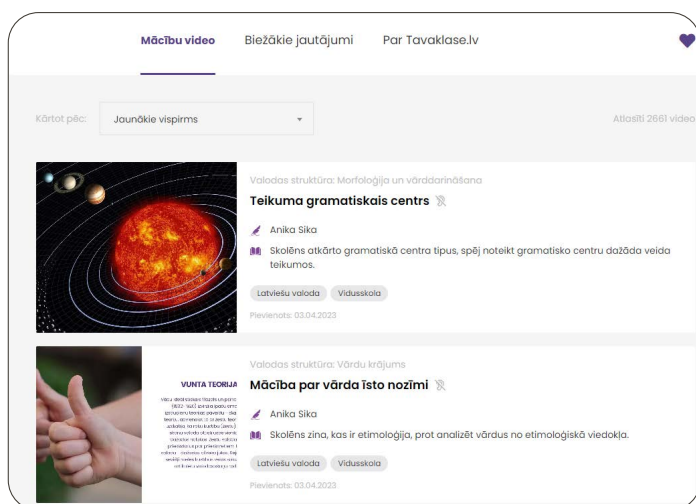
Mācību video Biežākie jautājumi Par Tavaklase.lv

Kārtot pēc: Jaunākie vispirms

Atlasīti 2661 video

Valodas struktūra: Morfoloģija un vārddarināšana

Teikuma gramatiskais centrs

Anika Sika

Skolēns atkārto gramatiskā centra tipus, spēj noteikt gramatisko centru dažāda veida teikumos.

Latviešu valoda Vidusskola

Pievienots: 03.04.2023

VUNTA TEORIJA

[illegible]

Valodas struktūra: Vārdu krājums

Mācība par vārda īsto nozīmi

Anika Sika

Skolēns zina, kas ir etimoloģija, prot analizēt vārdus no etimoloģiskā viedokļa.

Latviešu valoda Vidusskola

Pievienots: 03.04.2023